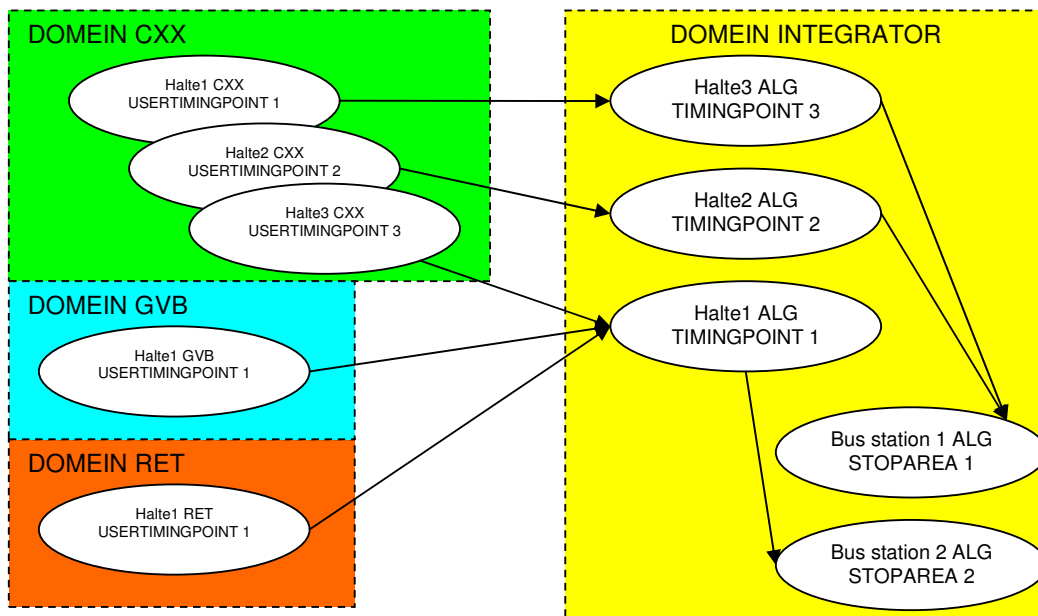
DOMEIN CXX

Halte1 CXX
USERTIMINGPOINT 1

Halte2 CXX
USERTIMINGPOINT 2

Halte3 CXX
USERTIMINGPOINT 3

DOMEIN GVB

Halte1 GVB
USERTIMINGPOINT 1

DOMEIN RET

Halte1 RET
USERTIMINGPOINT 1

DOMEIN INTEGRATOR

Halte3 ALG
TIMINGPOINT 3

Halte2 ALG
TIMINGPOINT 2

Halte1 ALG
TIMINGPOINT 1

Bus station 1 ALG
STOPAREA 1

Bus station 2 ALG
STOPAREA 2